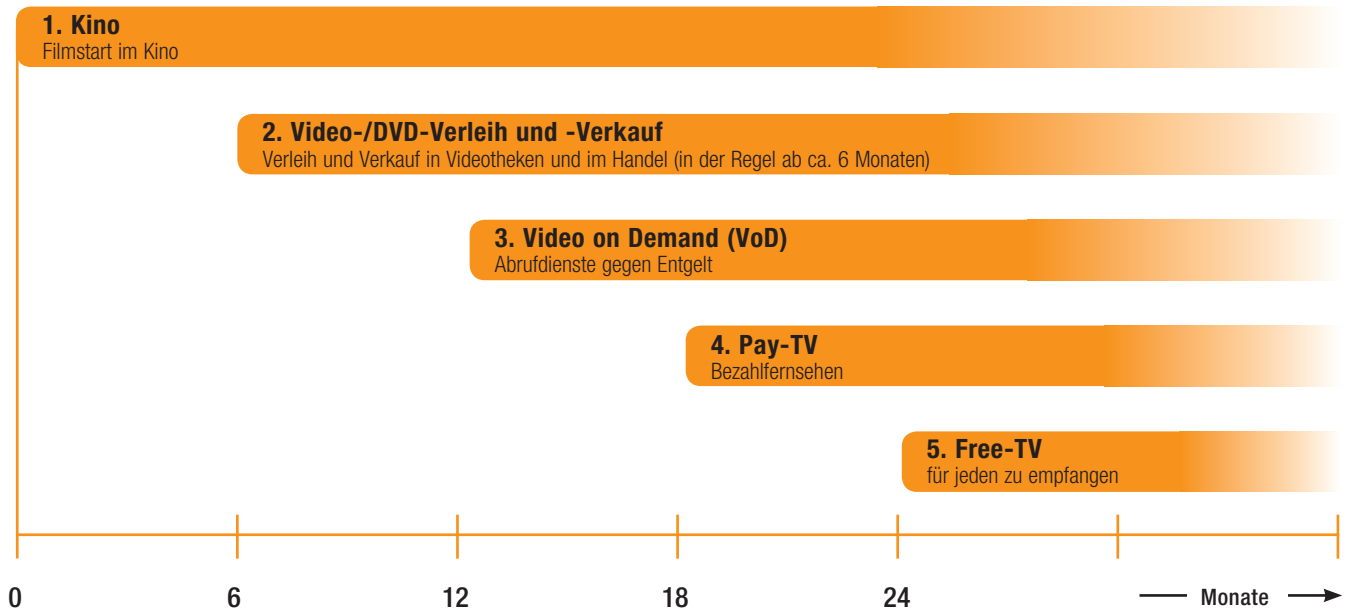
1. Kino
Filmstart im Kino

2. Video-/DVD-Verleih und -Verkauf
Verleih und Verkauf in Videotheken und im Handel (in der Regel ab ca. 6 Monaten)

3. Video on Demand (VoD)
Abrufdienste gegen Entgelt

4. Pay-TV
Bezahlfernsehen

5. Free-TV
für jeden zu empfangen

0 6 12 18 24 Monate